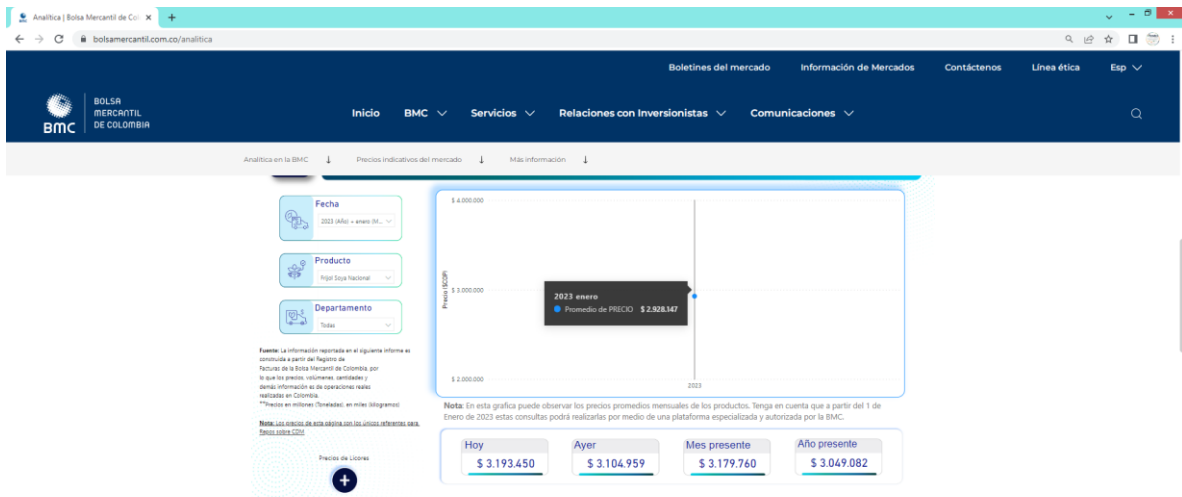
Analítica | Bolsa Mercantil de Co ×
bolsamercantil.com.co/analitica

Boletines del mercado Información de Mercados Contáctenos Línea ética Esp

BMC BOLSA MERCANTIL DE COLOMBIA

Inicio BMC Servicios Relaciones con Inversionistas Comunicaciones

Analítica en la BMC ↓ Precios indicativos del mercado ↓ Más información ↓

Fecha
2023 (Año) + enero (M...

Producto
Fríjol Soya Nacional

Departamento
Todas

Fuente: La información reportada en el siguiente informe es construida a partir del Registro de Facturas de la Bolsa Mercantil de Colombia, por lo que los precios, volúmenes, cantidades y demás información es de operaciones reales realizadas en Colombia.
**Precios en millones (Toneladas), en miles (kilogramos)

Nota: Los precios de esta página son los únicos referentes para Repos sobre CDM

Precios de Licores

$ 4.000.000
Precio ($COP)
$ 3.000.000
$ 2.000.000
2023

2023 enero
Promedio de PRECIO $ 2.928.147

Nota: En esta grafica puede observar los precios promedios mensuales de los productos. Tenga en cuenta que a partir del 1 de Enero de 2023 estas consultas podrá realizarlas por medio de una plataforma especializada y autorizada por la BMC.

| Hoy | Ayer | Mes presente | Año presente |
|---|---|---|---|
| $ 3.193.450 | $ 3.104.959 | $ 3.179.760 | $ 3.049.082 |